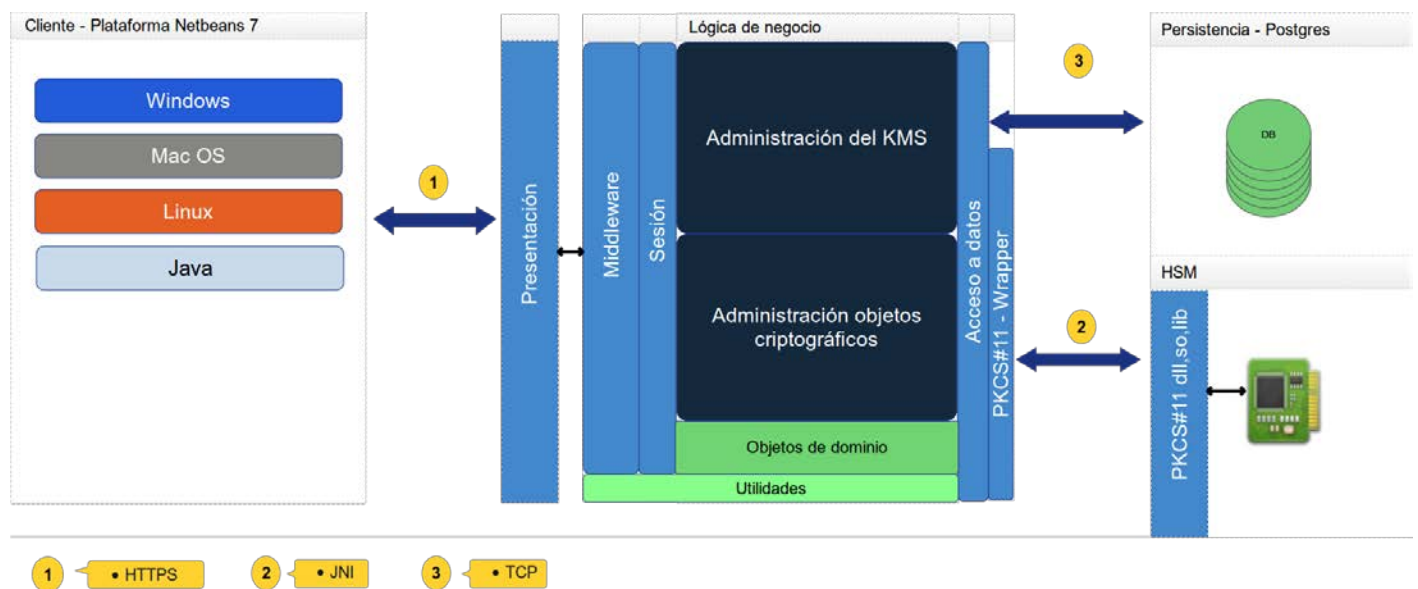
Cliente - Plataforma Netbeans 7

Windows

Mac OS

Linux

Java

1

Presentación

Lógica de negocio

Middleware

Sesión

Administración del KMS

Administración objetos criptográficos

Objetos de dominio

Utilidades

Acceso a datos

PKCS#11 - Wrapper

3

2

Persistencia - Postgres

DB

HSM

PKCS#11 dll,so,lib

1 • HTTPS

2 • JNI

3 • TCP